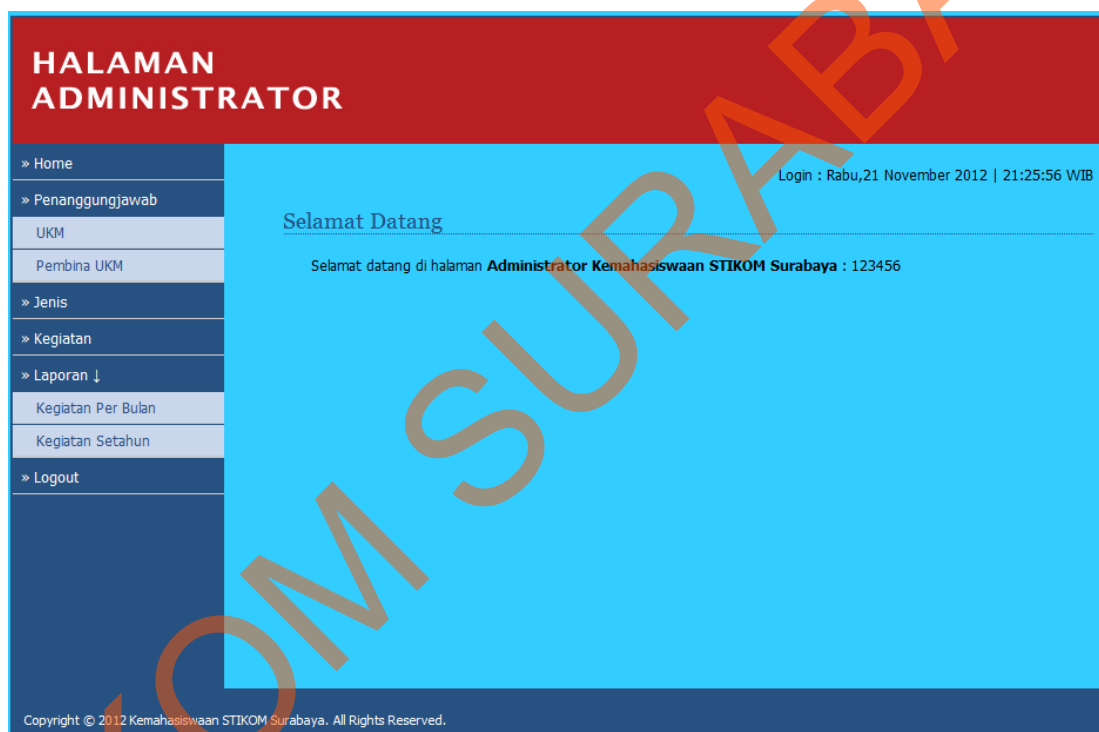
HALAMAN ADMINISTRATOR

» Home
» Penanggungjawab
UKM
Pembina UKM
» Jenis
» Kegiatan
» Laporan ↓
Kegiatan Per Bulan
Kegiatan Setahun
» Logout

Login : Rabu,21 November 2012 | 21:25:56 WIB

Selamat Datang

Selamat datang di halaman **Administrator Kemahasiswaan STIKOM Surabaya :** 123456

Copyright © 2012 Kemahasiswaan STIKOM Surabaya. All Rights Reserved.

OM SURABA